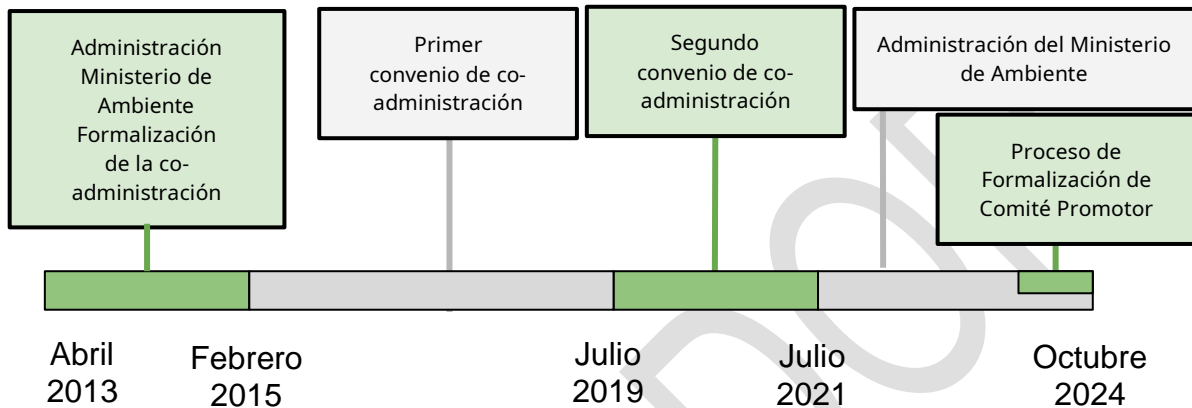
Administración Ministerio de Ambiente Formalización de la co-administración

Primer convenio de co-administración

Segundo convenio de co-administración

Administración del Ministerio de Ambiente

Proceso de Formalización de Comité Promotor

Abril 2013

Febrero 2015

Julio 2019

Julio 2021

Octubre 2024